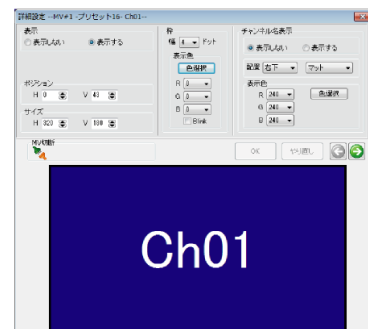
詳細設定 --MV#1 -プリセット16- Ch01--

表示
表示しない 表示する

ポジション
H 0 V 40

サイズ
H 320 V 180

枠
幅 4 ドット
表示色
色選択
R 0
G 0
B 0
Blink

チャンネル名表示
表示しない 表示する
配置 右下 マット
表示色
R 240
G 240
B 240
色選択

MV切断

OK やり直し

Ch01